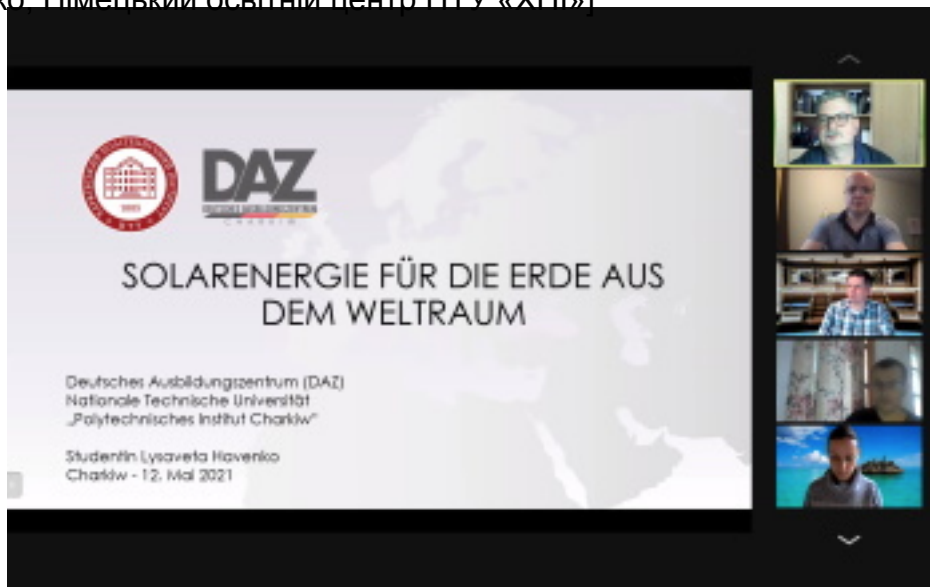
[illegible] німецький освітній центр НТУ «ХПІ»

DAZ

SOLARENERGIE FÜR DIE ERDE AUS DEM WELTRAUM

Deutsches Ausbildungszentrum (DAZ)
Nationale Technische Universität
„Polytechnisches Institut Charkiw"

Studentin Lysaveta Havenko
Charkiw - 12. Mai 2021